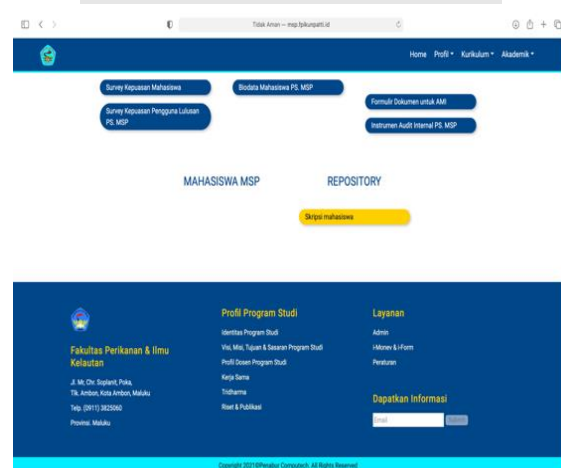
Tidak Aman — msp.fpikunpatti.id

Home Profil ▾ Kurikulum ▾ Akademik ▾

Survey Kepuasan Mahasiswa

Survey Kepuasan Pengguna Lulusan PS. MSP

Biodata Mahasiswa PS. MSP

Formulir Dokumen untuk AMI

Instrumen Audit Internal PS. MSP

MAHASISWA MSP

REPOSITORY

Skripsi mahasiswa

Fakultas Perikanan & Ilmu Kelautan

Jl. Mr. Chr. Soplanit, Poka, Tlk. Ambon, Kota Ambon, Maluku

Telp. (0911) 3825060

Provinsi. Maluku

Profil Program Studi

Identitas Program Studi

Visi, Misi, Tujuan & Sasaran Program Studi

Profil Dosen Program Studi

Kerja Sama

Tridharma

Riset & Publikasi

Layanan

Admin

i-Monev & i-Form

Peraturan

Dapatkan Informasi

Email

Submit

Copyright 2021 ©Penabur Computech. All Rights Reserved